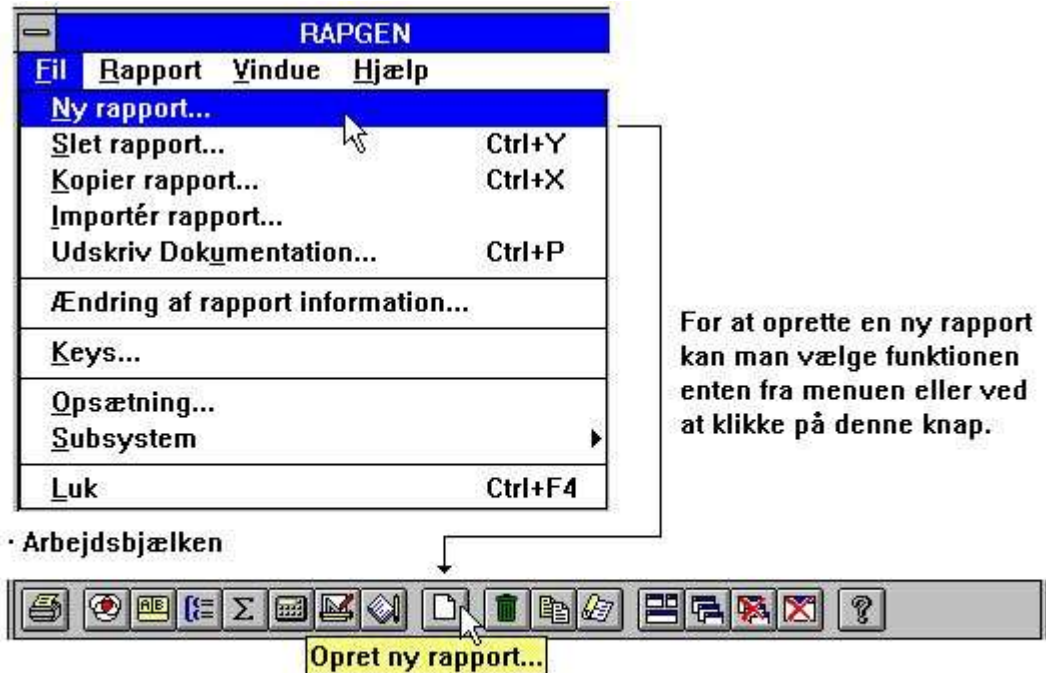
RAPGEN

Fil Rapport Vindue Hjælp

Ny rapport...
Slet rapport... Ctrl+Y
Kopier rapport... Ctrl+X
Importér rapport...
Udskriv Dokumentation... Ctrl+P
Ændring af rapport information...
Keys...
Opsætning...
Subsystem
Luk Ctrl+F4

For at oprette en ny rapport kan man vælge funktionen enten fra menuen eller ved at klikke på denne knap.

· Arbejdsbjælken

Opret ny rapport...